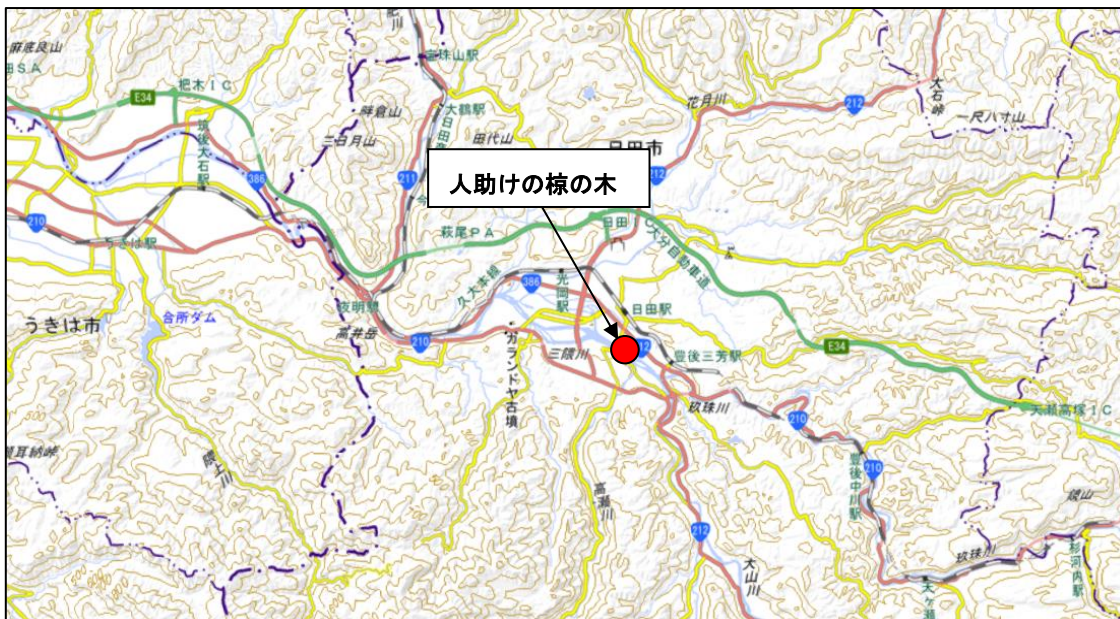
人助けの椋の木

麻生釣山
田SA
杷木IC
E34
筑後大石駅
386
210
うきは駅
うきは市
合所ダム
夜明駅
高井岳
麻生山
三日月山
宝珠山駅
大鶴駅
大日田
田代山
211
日田市
萩尾PA
久大本線
386
光岡駅
日田IC
大分自動車道
日田駅
210
三隈川
ガランドヤ古墳
212
豊後三芳駅
玖珠川
210
210
豊後中川駅
E34
大山川
高瀬川
212
花月川
212
大石峠
一尺八寸山
天瀬高塚IC
隈上川
耳納峠
玖珠川
杉河内駅
天ヶ瀬